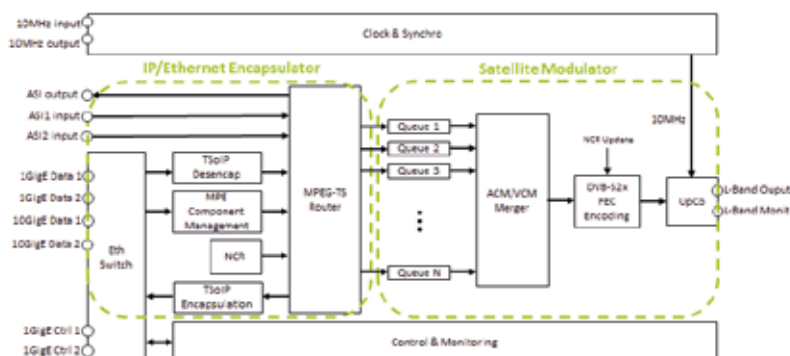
10MHz input
10MHz output
Clock & Synchro
IP/Ethernet Encapsulator
Satellite Modulator
ASI output
ASI1 input
ASI2 input
1GigE Data 1
1GigE Data 2
10GigE Data 1
10GigE Data 2
Eth Switch
TSoIP Desencap
MPE Component Management
NCR
TSoIP Encapsulation
MPEG-TS Router
Queue 1
Queue 2
Queue 3
Queue N
ACM/VCM Merger
NCR Updates
DVB-S2x FEC Encoding
10MHz
UPCO
L-Band Ouput
L-Band Monit
1GigE Ctrl 1
1GigE Ctrl 2
Control & Monitoring